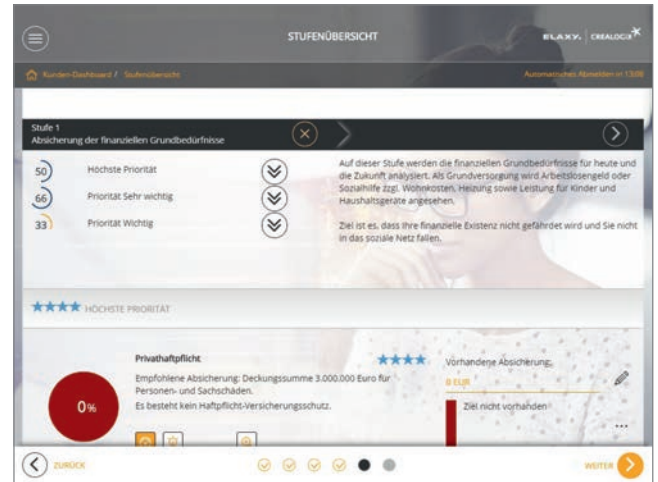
STUFENÜBERSICHT

ELAXY. | CREALOGIX

Kunden-Dashboard / Stufenübersicht

Automatisches Abmelden in 13:08

Stufe 1
Absicherung der finanziellen Grundbedürfnisse

50 Höchste Priorität

66 Priorität Sehr wichtig

33 Priorität Wichtig

Auf dieser Stufe werden die finanziellen Grundbedürfnisse für heute und die Zukunft analysiert. Als Grundversorgung wird Arbeitslosengeld oder Sozialhilfe zzgl. Wohnkosten, Heizung sowie Leistung für Kinder und Haushaltsgeräte angesehen.

Ziel ist es, dass Ihre finanzielle Existenz nicht gefährdet wird und Sie nicht in das soziale Netz fallen.

★★★★ HÖCHSTE PRIORITÄT

Privathaftpflicht

★★★★

Empfohlene Absicherung: Deckungssumme 3.000.000 Euro für Personen- und Sachschäden.

Es besteht kein Haftpflicht-Versicherungsschutz.

0%

Vorhandene Absicherung:

0 EUR

Ziel nicht vorhanden

...

ZURÜCK

WEITER